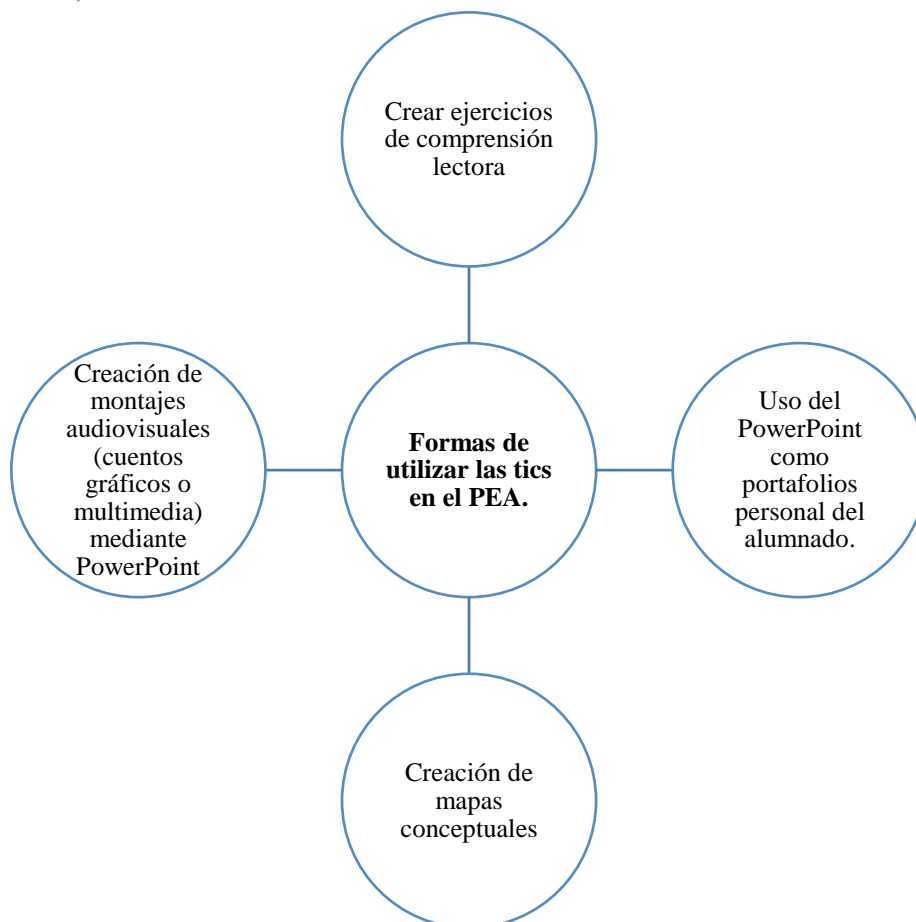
Crear ejercicios de comprensión lectora

Creación de montajes audiovisuales (cuentos gráficos o multimedia) mediante PowerPoint

**Formas de utilizar las tics en el PEA.**

Uso del PowerPoint como portafolios personal del alumnado.

Creación de mapas conceptuales